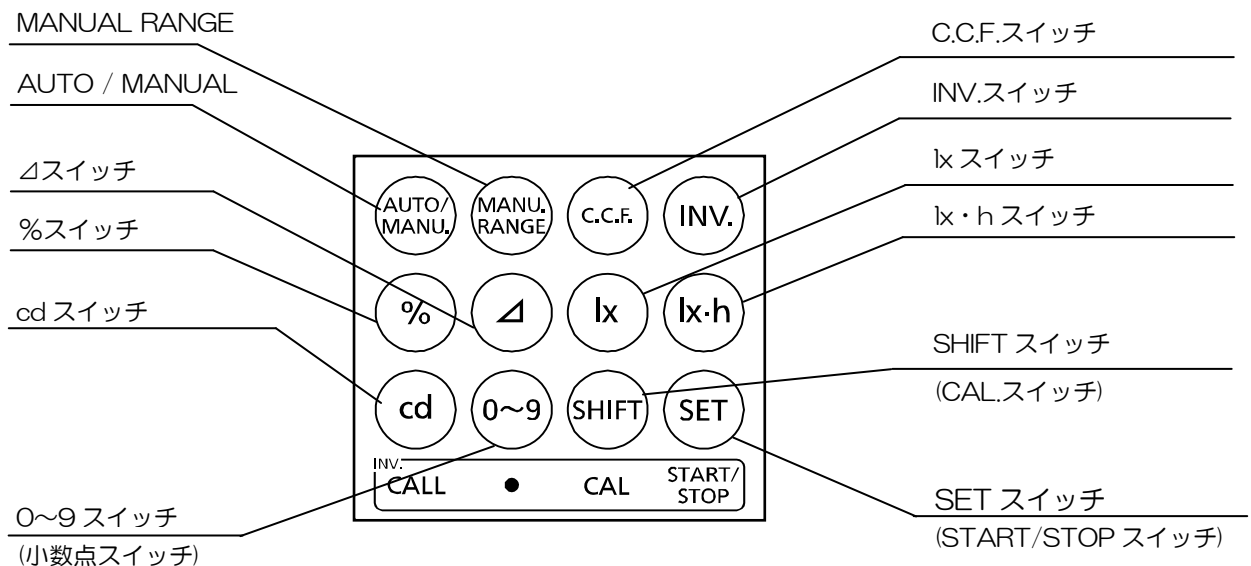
MANUAL RANGE

AUTO / MANUAL

⊿スイッチ

%スイッチ

cd スイッチ

0~9 スイッチ

(小数点スイッチ)

C.C.F.スイッチ

INV.スイッチ

lx スイッチ

lx・h スイッチ

SHIFT スイッチ

(CAL.スイッチ)

SET スイッチ

(START/STOP スイッチ)

AUTO/ MANU.

MANU. RANGE

C.C.F.

INV.

%

⊿

lx

lx·h

cd

0~9

SHIFT

SET

INV. CALL

●

CAL

START/ STOP